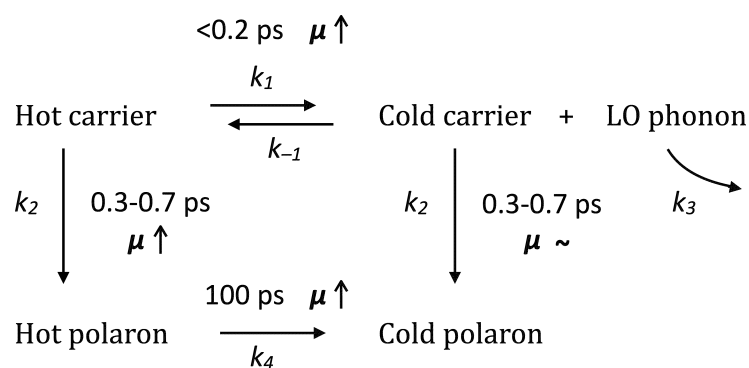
<0.2 ps $\boldsymbol{\mu}\uparrow$

$k_1$

Hot carrier Cold carrier + LO phonon

$k_{-1}$

$k_2$ 0.3-0.7 ps $\boldsymbol{\mu}\uparrow$

$k_2$ 0.3-0.7 ps $\boldsymbol{\mu}$ ~

$k_3$

100 ps $\boldsymbol{\mu}\uparrow$

Hot polaron Cold polaron

$k_4$